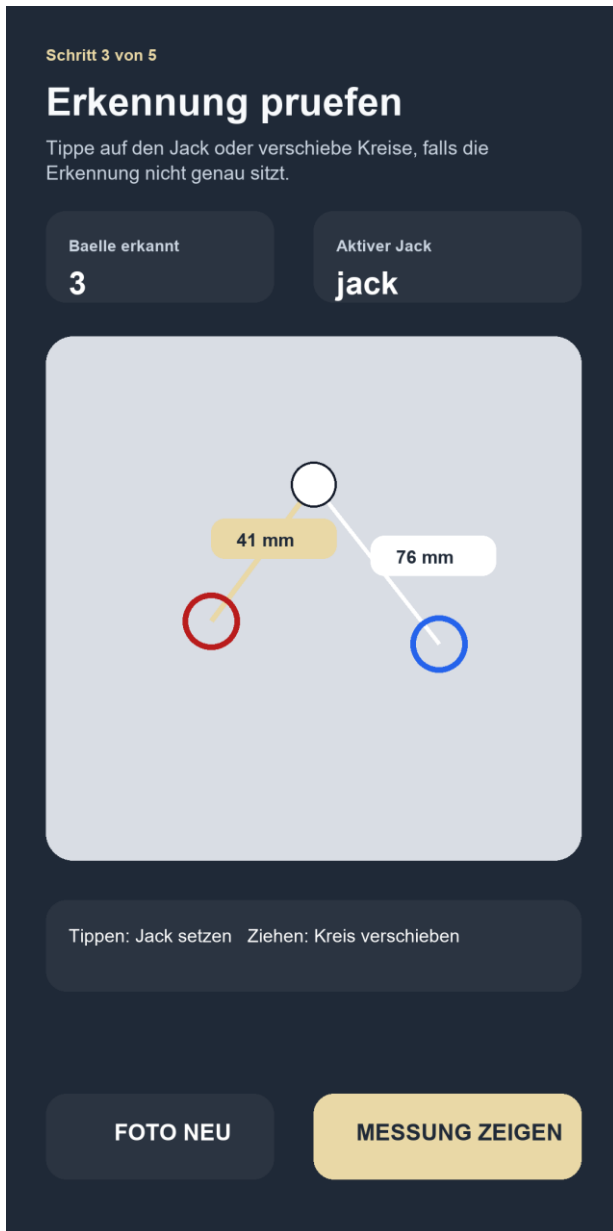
Schritt 3 von 5

Erkennung pruefen

Tippe auf den Jack oder verschiebe Kreise, falls die Erkennung nicht genau sitzt.

Baelle erkannt
3

Aktiver Jack
jack

41 mm

76 mm

Tippen: Jack setzen Ziehen: Kreis verschieben

FOTO NEU

MESSUNG ZEIGEN